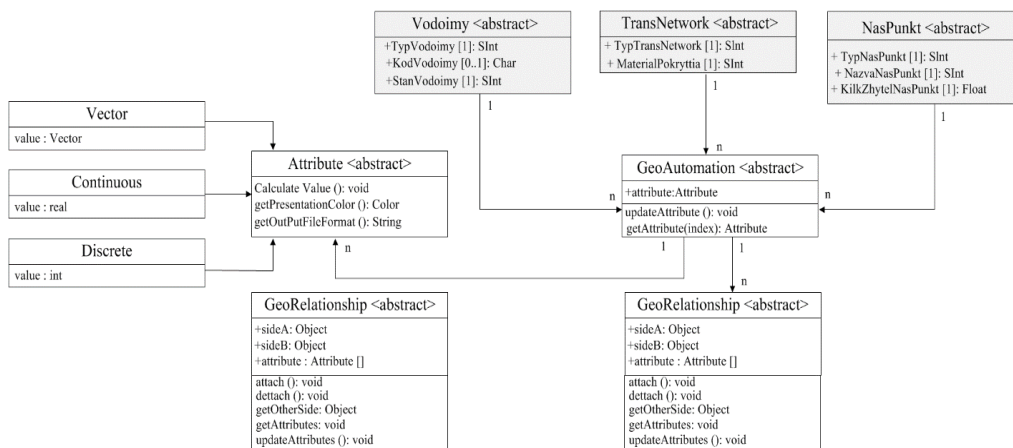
Vodoimy <abstract>
+TypVodoimy [1]: SInt
+KodVodoimy [0..1]: Char
+StanVodoimy [1]: SInt

TransNetwork <abstract>
+ TypTransNetwork [1]: SInt
+ MaterialPokryttia [1]: SInt

NasPunkt <abstract>
+ TypNasPunkt [1]: SInt
+ NazvaNasPunkt [1]: SInt
+ KilkZhytelNasPunkt [1]: Float

Vector
value : Vector

Continuous
value : real

Discrete
value : int

Attribute <abstract>
Calculate Value (): void
getPresentationColor (): Color
getOutPutFileFormat (): String

1
1
n
1
n
n

GeoAutomation <abstract>
+attribute:Attribute
updateAttribute (): void
getAttribute(index): Attribute

n
1
1
n

GeoRelationship <abstract>
+sideA: Object
+sideB: Object
+attribute : Attribute []
attach (): void
dettach (): void
getOtherSide: Object
getAttributes: void
updateAttributes (): void

GeoRelationship <abstract>
+sideA: Object
+sideB: Object
+attribute : Attribute []
attach (): void
dettach (): void
getOtherSide: Object
getAttributes: void
updateAttributes (): void